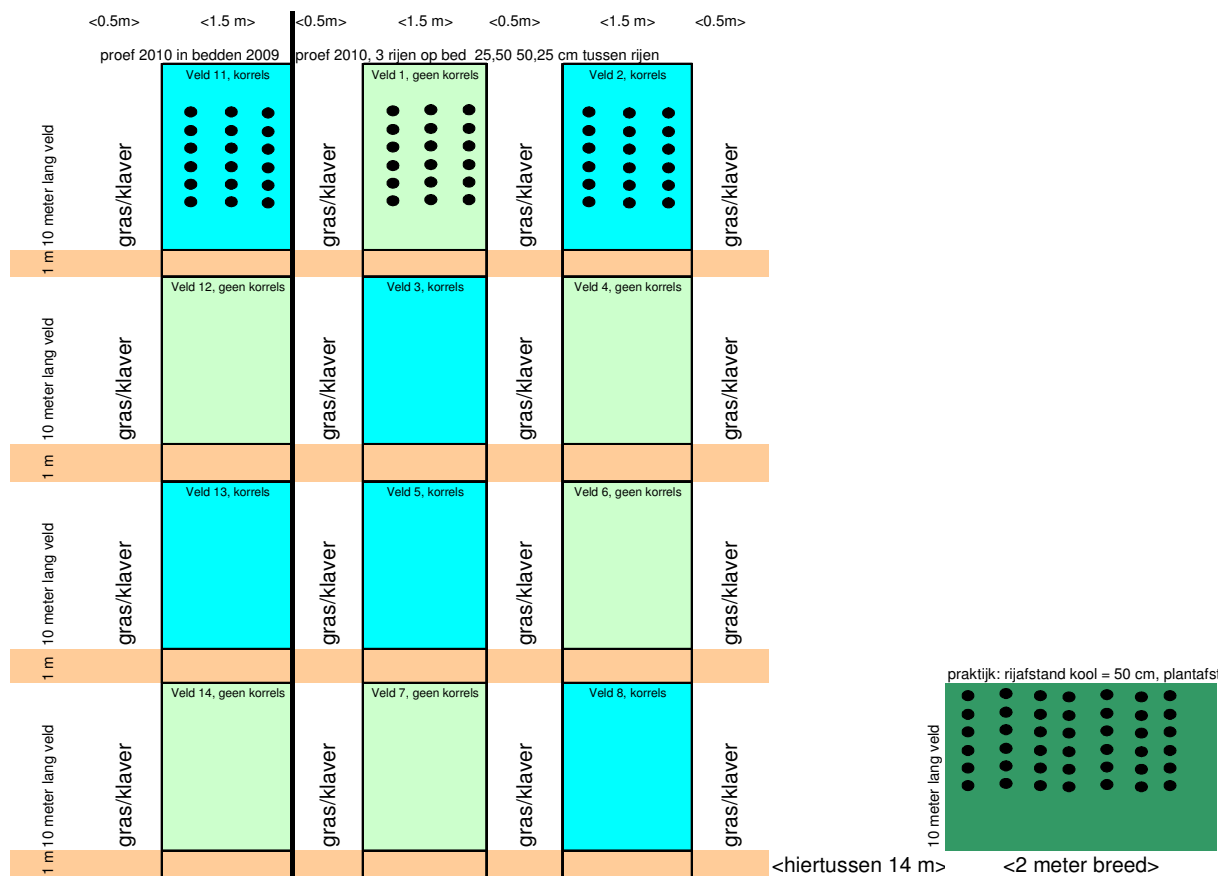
<0.5m> <1.5 m> <0.5m> <1.5 m> <0.5m> <1.5 m> <0.5m>

proef 2010 in bedden 2009 proef 2010, 3 rijen op bed 25,50 50,25 cm tussen rijen

Veld 11, korrels
Veld 1, geen korrels
Veld 2, korrels

10 meter lang veld
gras/klaver gras/klaver gras/klaver gras/klaver

1 m

Veld 12, geen korrels
Veld 3, korrels
Veld 4, geen korrels

10 meter lang veld
gras/klaver gras/klaver gras/klaver gras/klaver

1 m

Veld 13, korrels
Veld 5, korrels
Veld 6, geen korrels

10 meter lang veld
gras/klaver gras/klaver gras/klaver gras/klaver

1 m

Veld 14, geen korrels
Veld 7, geen korrels
Veld 8, korrels

10 meter lang veld
gras/klaver gras/klaver gras/klaver gras/klaver

1 m

<hiertussen 14 m>

praktijk: rijafstand kool = 50 cm, plantafst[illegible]

10 meter lang veld

<2 meter breed>